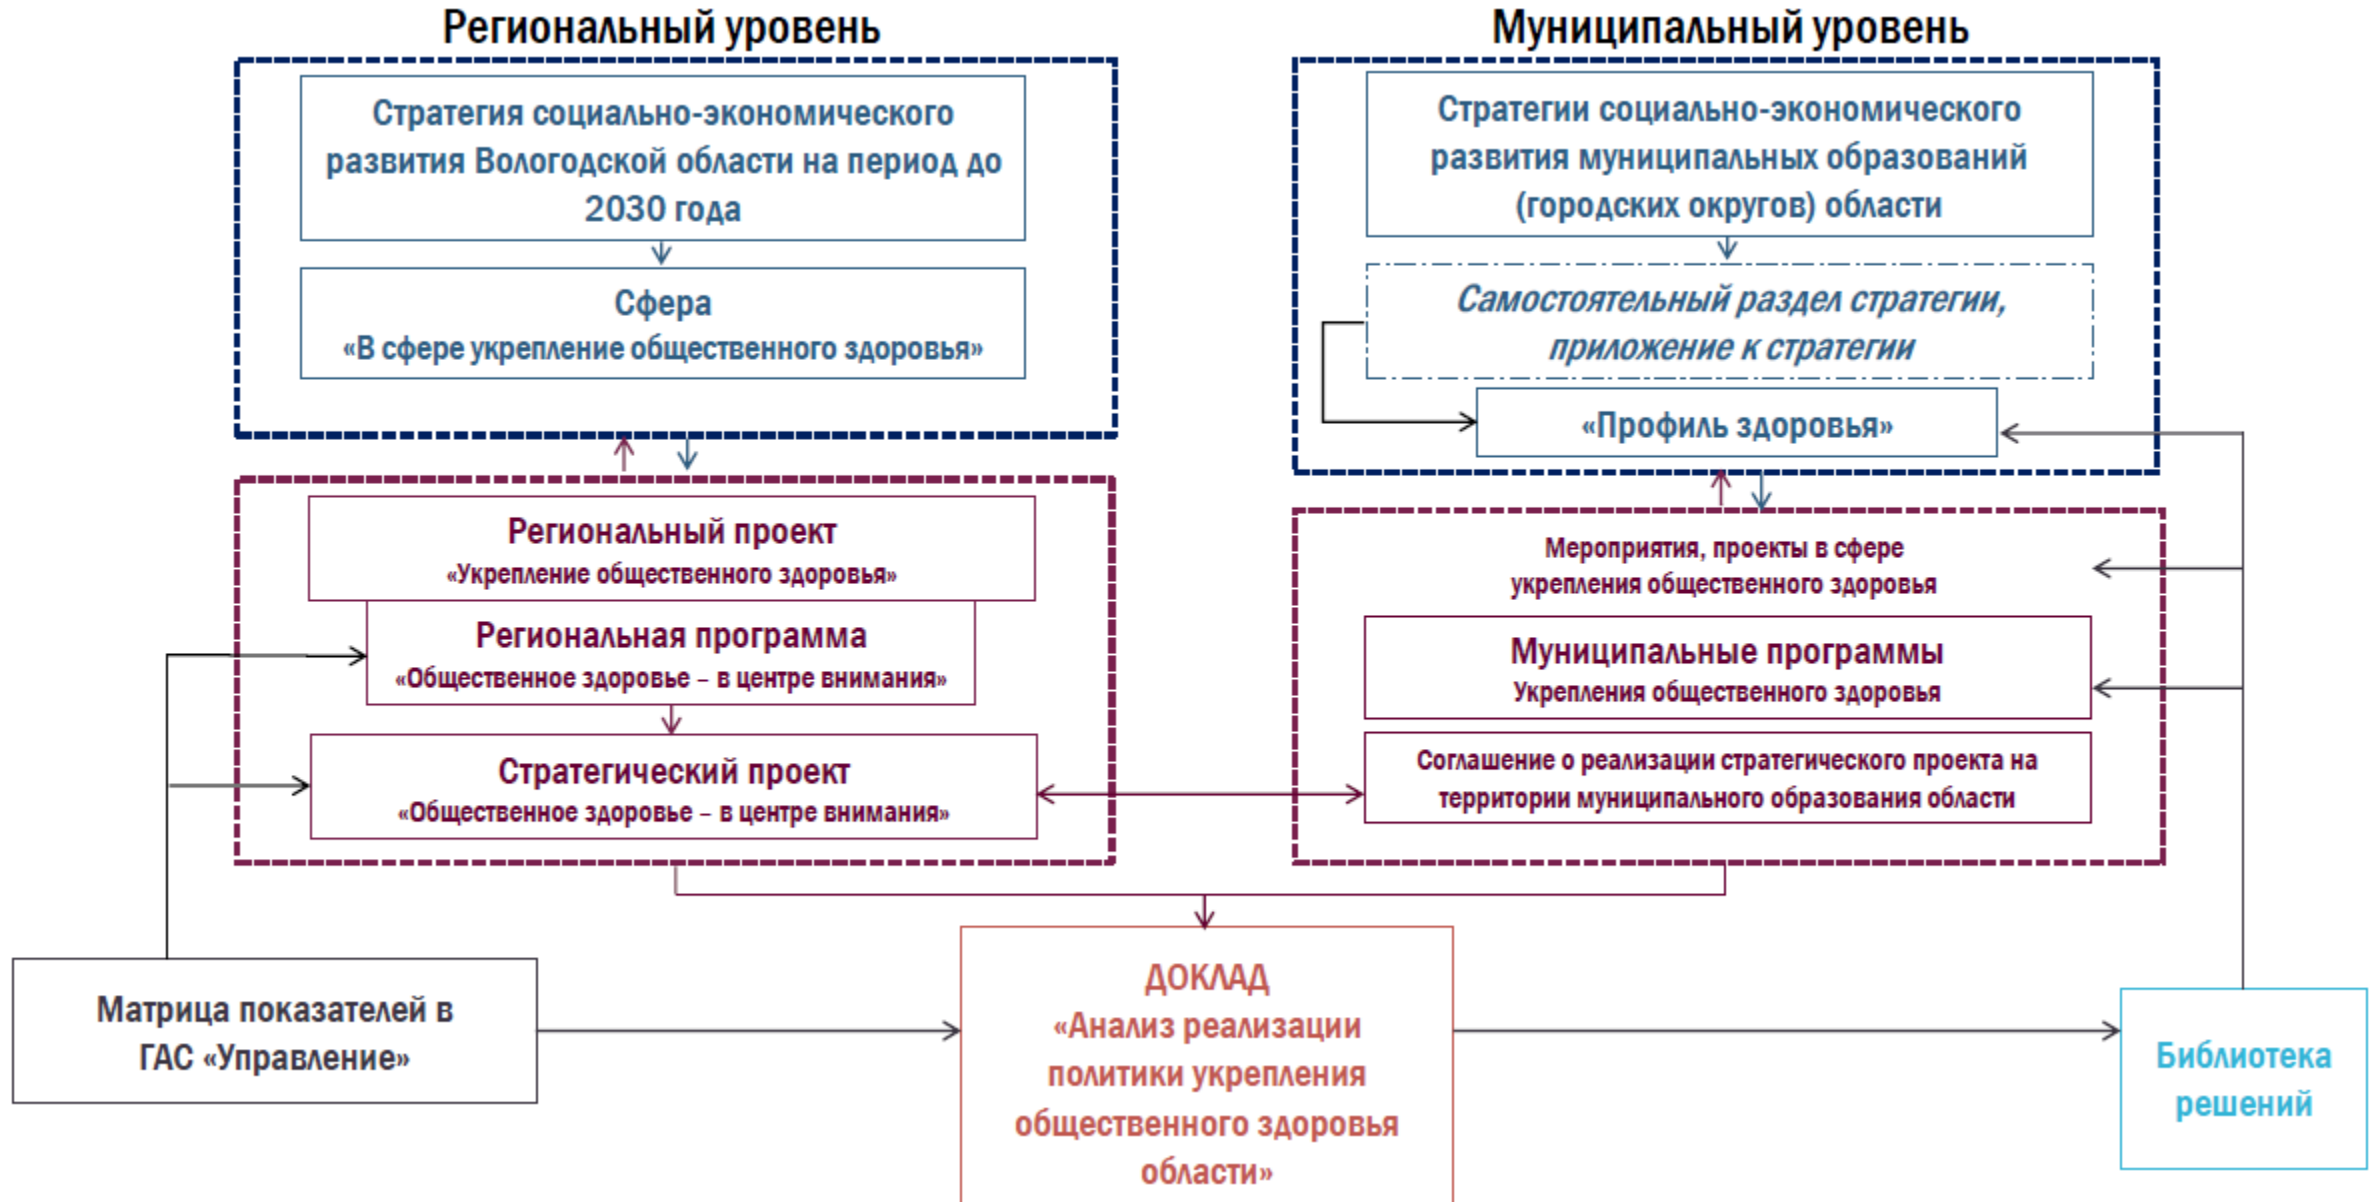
Региональный уровень

Стратегия социально-экономического развития Вологодской области на период до 2030 года

Сфера
«В сфере укрепление общественного здоровья»

Муниципальный уровень

Стратегии социально-экономического развития муниципальных образований (городских округов) области

Самостоятельный раздел стратегии, приложение к стратегии

«Профиль здоровья»

Региональный проект
«Укрепление общественного здоровья»

Региональная программа
«Общественное здоровье – в центре внимания»

Стратегический проект
«Общественное здоровье – в центре внимания»

Мероприятия, проекты в сфере укрепления общественного здоровья

Муниципальные программы
Укрепления общественного здоровья

Соглашение о реализации стратегического проекта на территории муниципального образования области

Матрица показателей в ГАС «Управление»

ДОКЛАД
«Анализ реализации политики укрепления общественного здоровья области»

Библиотека решений